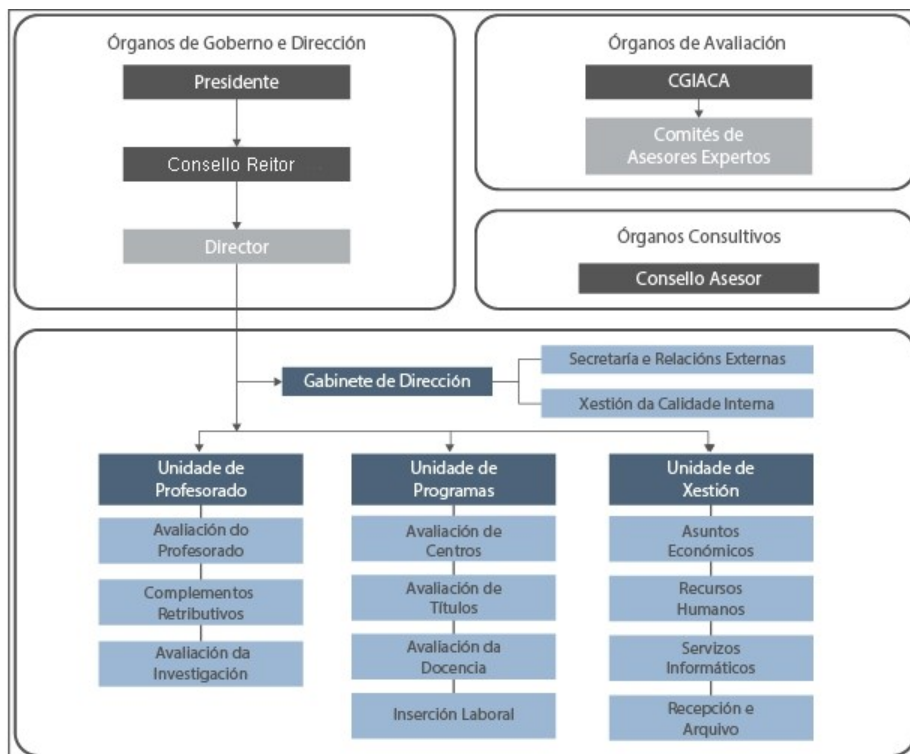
Órganos de Goberno e Dirección

Presidente

Consello Reitor

Director

Órganos de Avaliación

CGIACA

Comités de Asesores Expertos

Órganos Consultivos

Consello Asesor

Gabinete de Dirección

Secretaría e Relacións Externas

Xestión da Calidade Interna

Unidade de Profesorado

Avaliación do Profesorado

Complementos Retributivos

Avaliación da Investigación

Unidade de Programas

Avaliación de Centros

Avaliación de Títulos

Avaliación da Docencia

Inserción Laboral

Unidade de Xestión

Asuntos Económicos

Recursos Humanos

Servizos Informáticos

Recepción e Arquivo